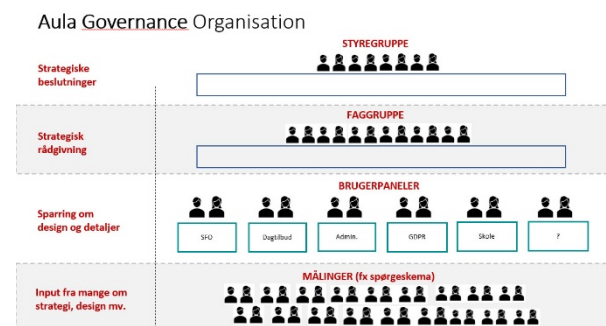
Aula Governance Organisation

Strategiske beslutninger

STYREGRUPPE

Strategisk rådgivning

FAGGRUPPE

Sparring om design og detaljer

BRUGERPANELER

SFO

Dagtilbud

Admin.

GDPR

Skole

?

Input fra mange om strategi, design mv.

MÅLINGER (fx spørgeskema)